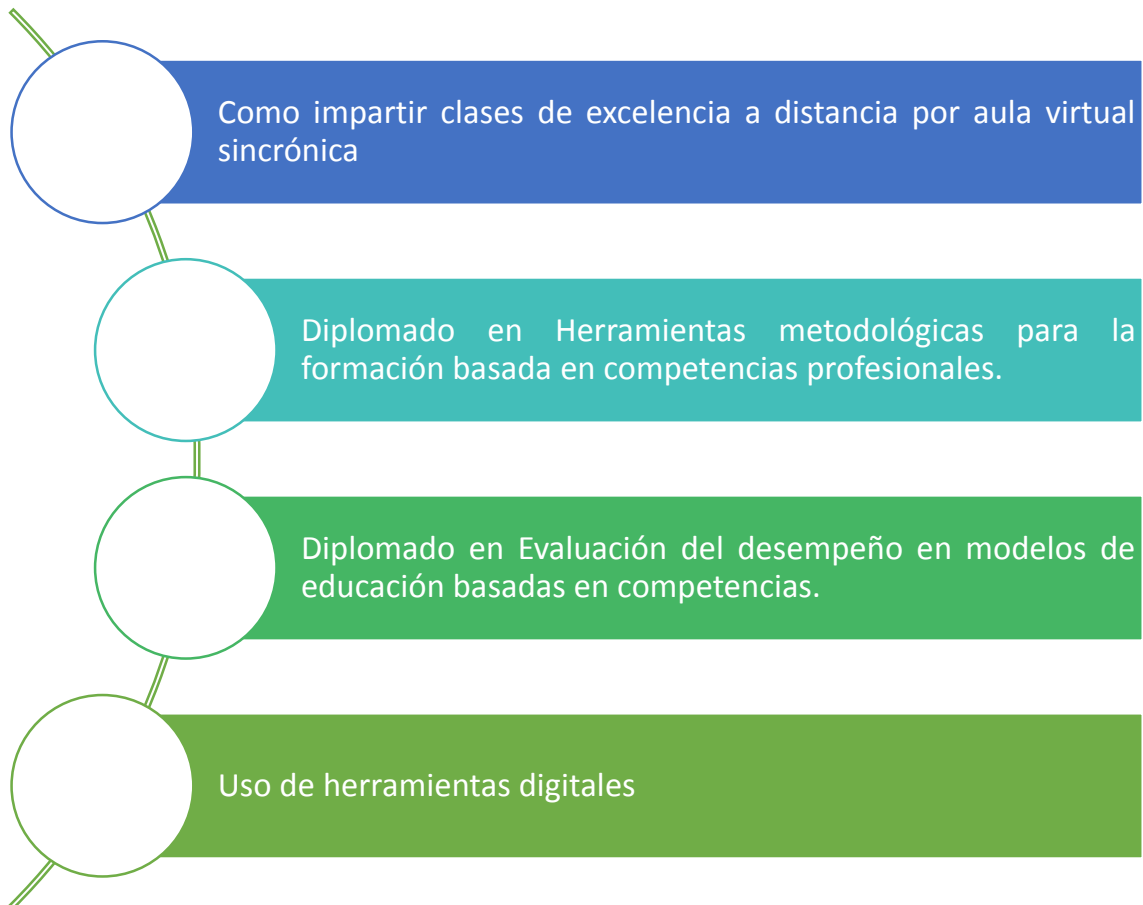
Como impartir clases de excelencia a distancia por aula virtual sincrónica

Diplomado en Herramientas metodológicas para la formación basada en competencias profesionales.

Diplomado en Evaluación del desempeño en modelos de educación basadas en competencias.

Uso de herramientas digitales